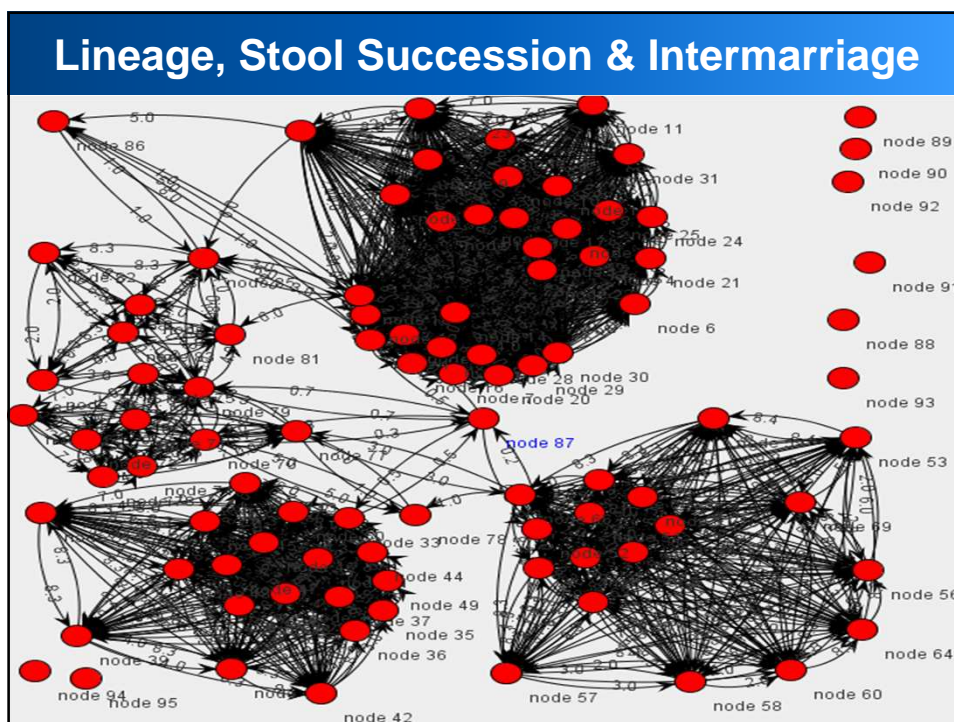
Lineage, Stool Succession & Intermarriage

5.0
node 86
node 11
node 89
node 90
node 31
node 92
node 24
8.3
8.3
node 21
node 91
2.0
node 81
node 6
node 88
node 30
node 29
node 20
node 93
0.7
0.7
node 79
0.3
node 87
node 70
node 53
node 69
node 33
node 78
node 44
node 49
node 56
node 37
node 35
node 36
node 64
node 39
node 94
node 95
node 57
node 58
node 60
node 42